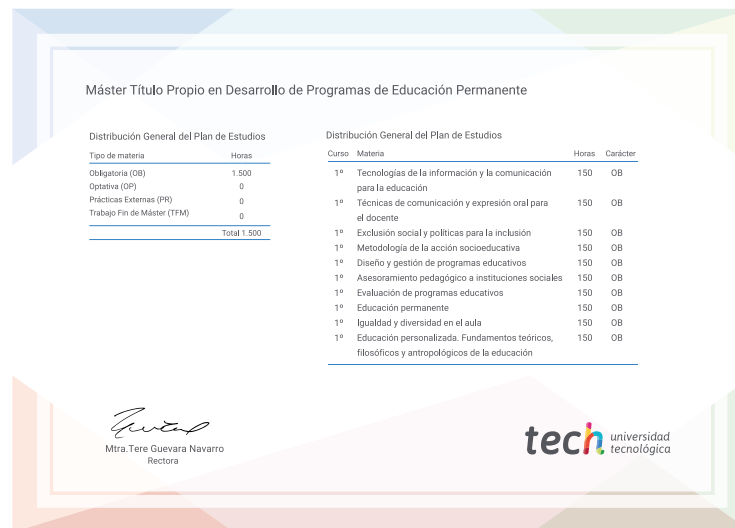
Máster Título Propio en Desarrollo de Programas de Educación Permanente

Distribución General del Plan de Estudios

| Tipo de materia | Horas |
|---|---|
| Obligatoria (OB) | 1.500 |
| Optativa (OP) | 0 |
| Prácticas Externas (PR) | 0 |
| Trabajo Fin de Máster (TFM) | 0 |
| | Total 1.500 |

Distribución General del Plan de Estudios

| Curso | Materia | Horas | Carácter |
|---|---|---|---|
| 1º | Tecnologías de la información y la comunicación para la educación | 150 | OB |
| 1º | Técnicas de comunicación y expresión oral para el docente | 150 | OB |
| 1º | Exclusión social y políticas para la inclusión | 150 | OB |
| 1º | Metodología de la acción socioeducativa | 150 | OB |
| 1º | Diseño y gestión de programas educativos | 150 | OB |
| 1º | Asesoramiento pedagógico a instituciones sociales | 150 | OB |
| 1º | Evaluación de programas educativos | 150 | OB |
| 1º | Educación permanente | 150 | OB |
| 1º | Igualdad y diversidad en el aula | 150 | OB |
| 1º | Educación personalizada. Fundamentos teóricos, filosóficos y antropológicos de la educación | 150 | OB |

Mtra.Tere Guevara Navarro
Rectora

tech universidad tecnológica